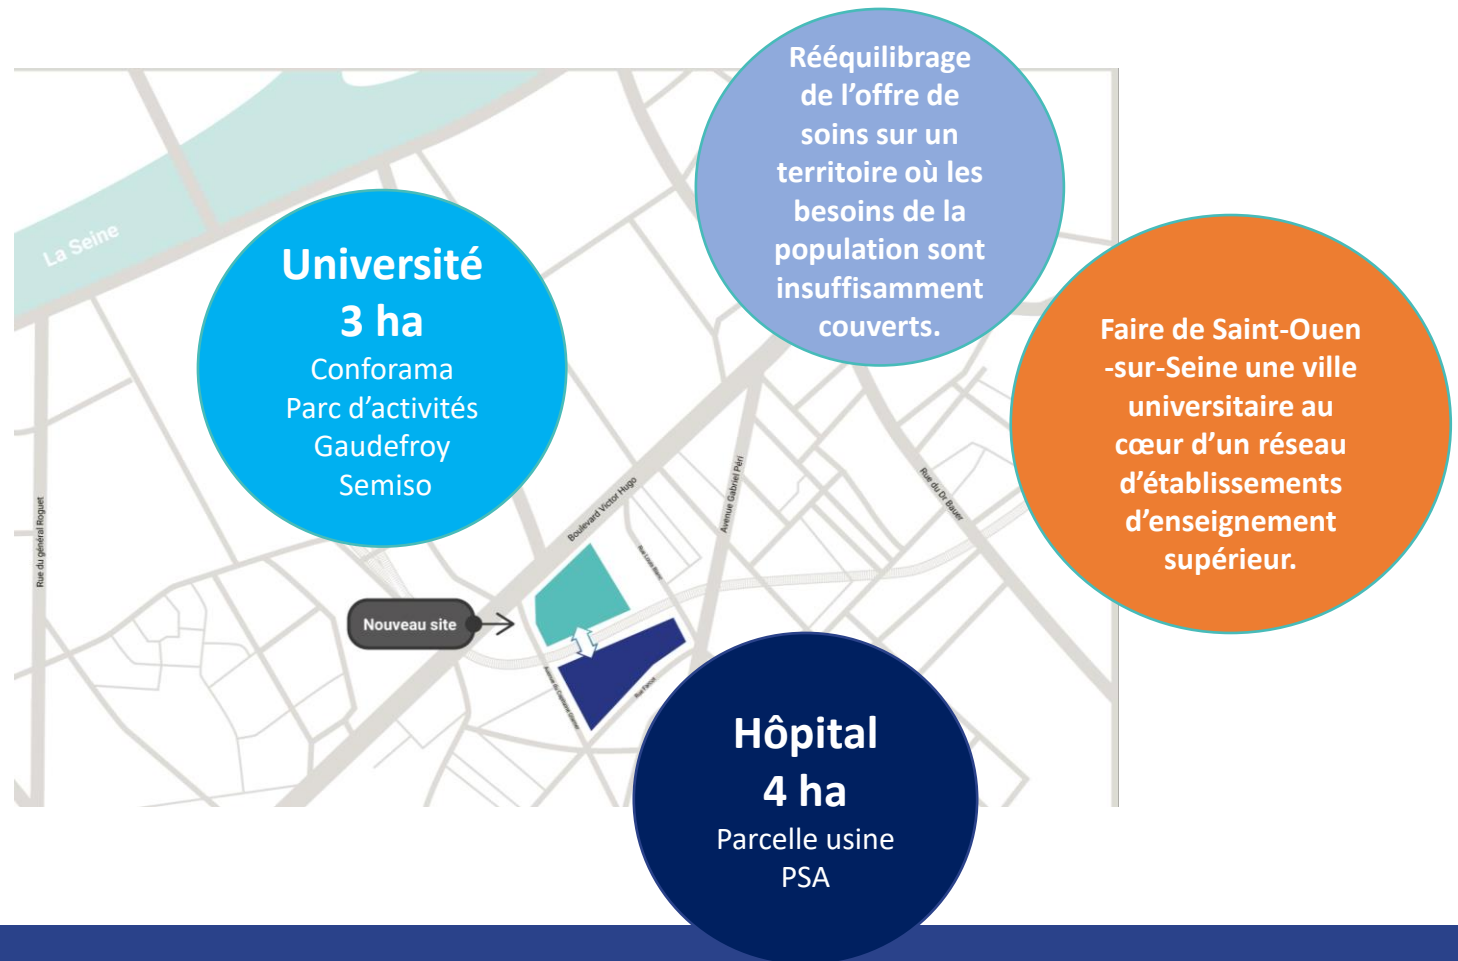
Rééquilibrage de l'offre de soins sur un territoire où les besoins de la population sont insuffisamment couverts.

La Seine

Université
3 ha
Conforama
Parc d'activités
Gaudefroy
Semiso

Faire de Saint-Ouen -sur-Seine une ville universitaire au cœur d'un réseau d'établissements d'enseignement supérieur.

Rue du général Roguet

Boulevard Victor Hugo

Avenue Gabriel Péri

Rue du Dr Bauer

Nouveau site

Hôpital
4 ha
Parcelle usine
PSA